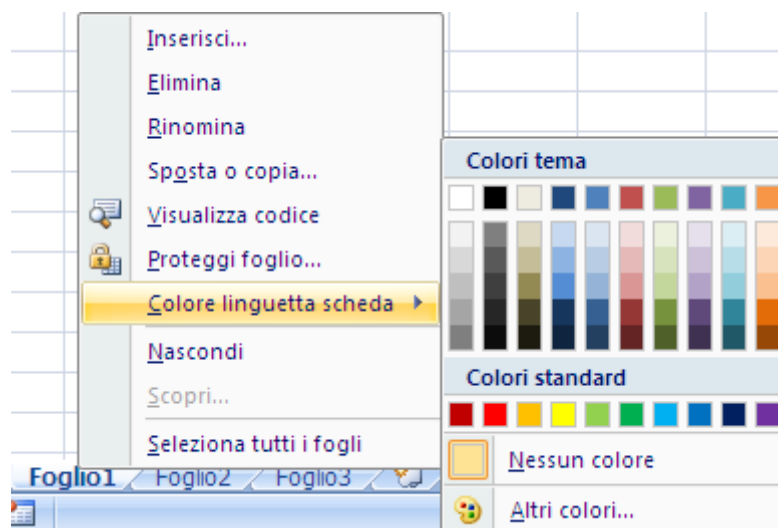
Inserisci...
Elimina
Rinomina
Sposta o copia...
Visualizza codice
Proteggi foglio...
Colore linguetta scheda
Nascondi
Scopri...
Seleziona tutti i fogli

Colori tema
Colori standard
Nessun colore
Altri colori...

Foglio1 Foglio2 Foglio3